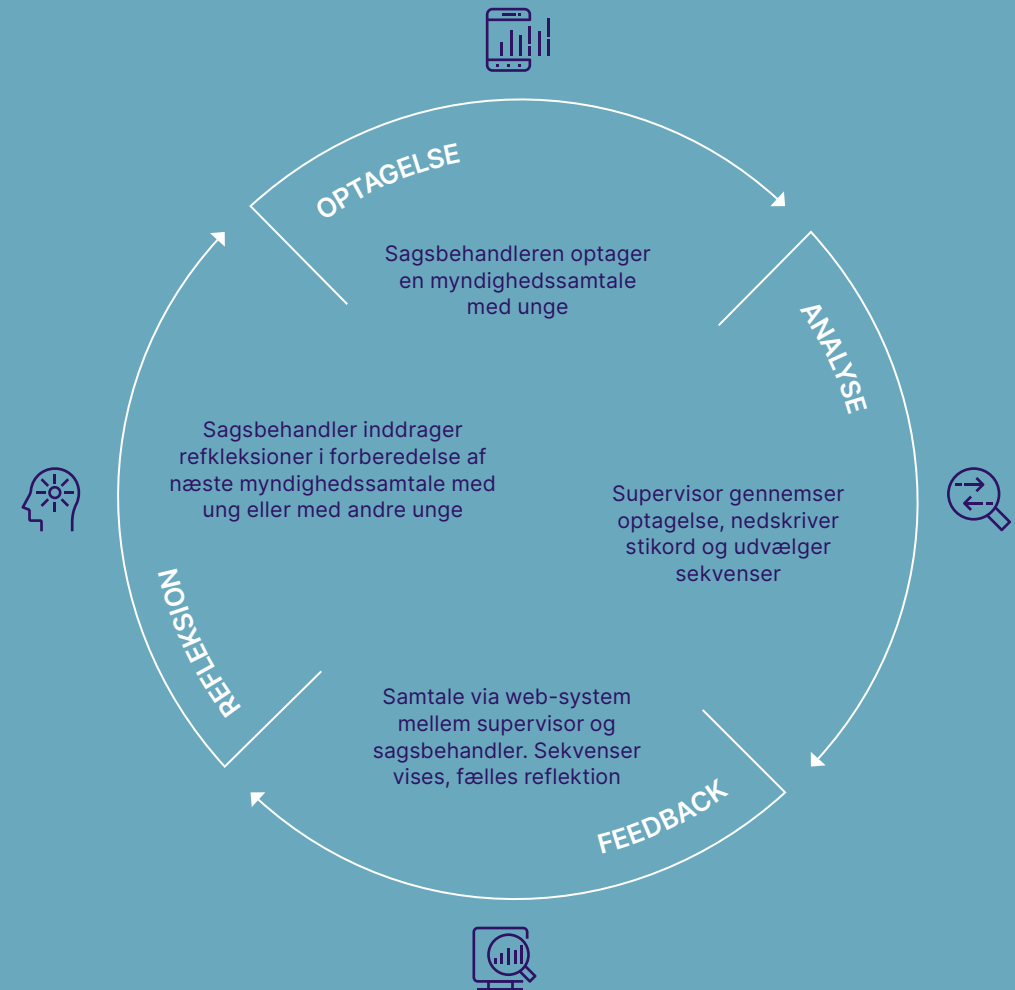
OPTAGELSE

Sagsbehandleren optager en myndighedssamtale med unge

ANALYSE

Supervisor gennemser optagelse, nedskriver stikord og udvælger sekvenser

FEEDBACK

Samtale via web-system mellem supervisor og sagsbehandler. Sekvenser vises, fælles reflektion

REFLEKSION

Sagsbehandler inddrager refkleksioner i forberedelse af næste myndighedssamtale med ung eller med andre unge